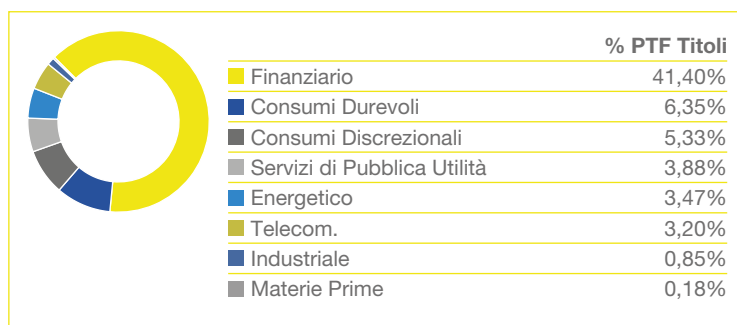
| | % PTF Titoli |
|---|---|
| Finanziario | 41,40% |
| Consumi Durevoli | 6,35% |
| Consumi Discrezionali | 5,33% |
| Servizi di Pubblica Utilità | 3,88% |
| Energetico | 3,47% |
| Telecom. | 3,20% |
| Industriale | 0,85% |
| Materie Prime | 0,18% |